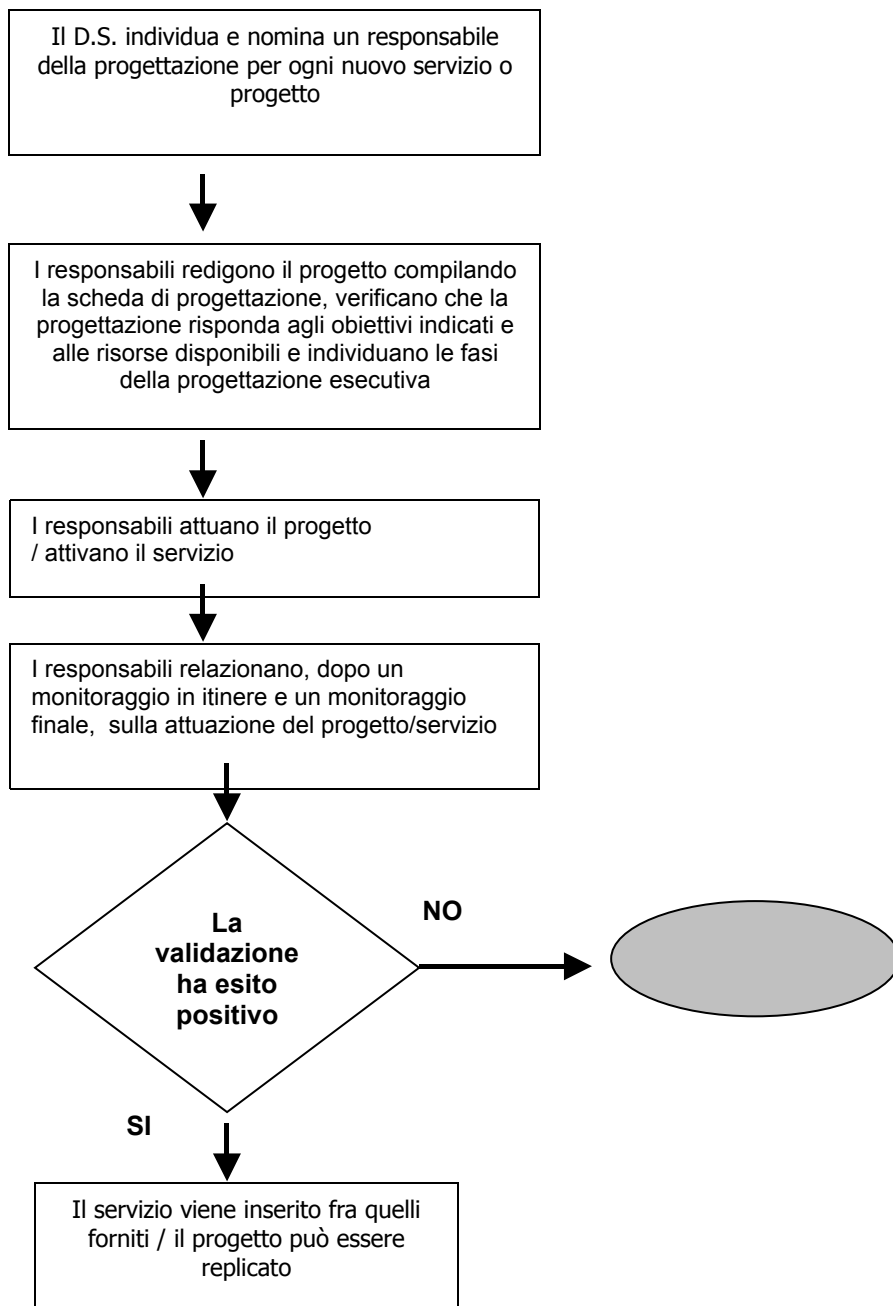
Il D.S. individua e nomina un responsabile della progettazione per ogni nuovo servizio o progetto

I responsabili redigono il progetto compilando la scheda di progettazione, verificano che la progettazione risponda agli obiettivi indicati e alle risorse disponibili e individuano le fasi della progettazione esecutiva

I responsabili attuano il progetto / attivano il servizio

I responsabili relazionano, dopo un monitoraggio in itinere e un monitoraggio finale, sulla attuazione del progetto/servizio

La validazione ha esito positivo

NO

SI

Il servizio viene inserito fra quelli forniti / il progetto può essere replicato